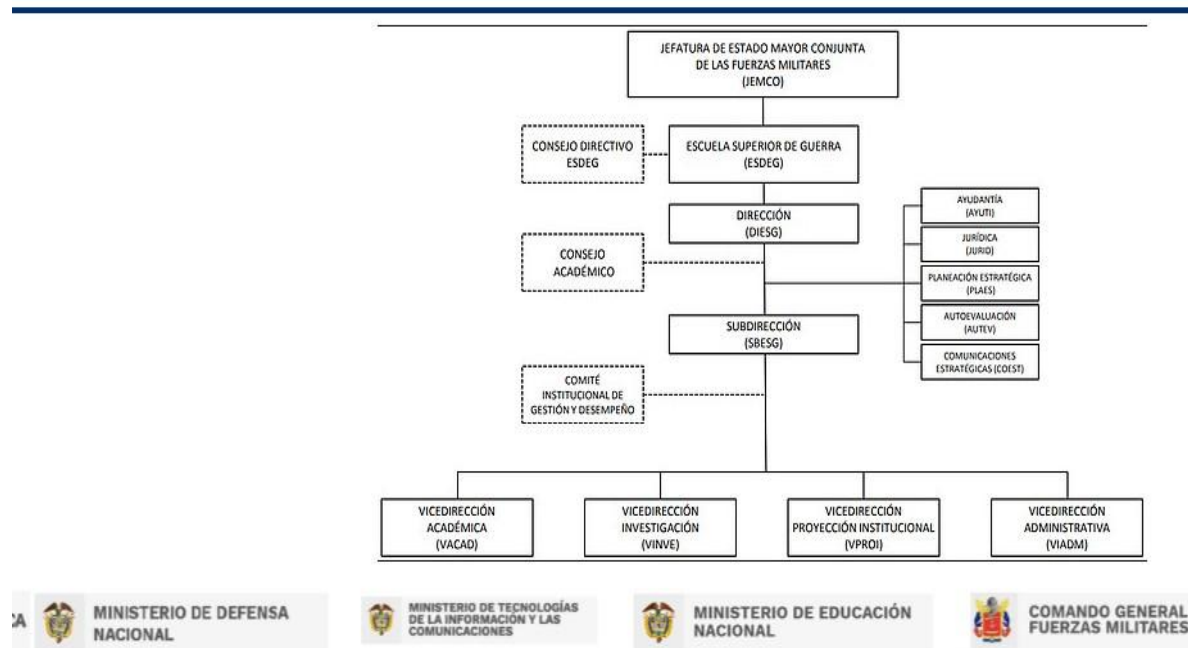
JEFATURA DE ESTADO MAYOR CONJUNTA DE LAS FUERZAS MILITARES (JEMCO)

CONSEJO DIRECTIVO ESDEG

ESCUELA SUPERIOR DE GUERRA (ESDEG)

DIRECCIÓN (DIESG)

CONSEJO ACADÉMICO

AYUDANTÍA (AYUTI)

JURÍDICA (JURIO)

PLANEACIÓN ESTRATÉGICA (PLAES)

AUTOEVALUACIÓN (AUTEV)

COMUNICACIONES ESTRATÉGICAS (COEST)

SUBDIRECCIÓN (SBESG)

COMITÉ INSTITUCIONAL DE GESTIÓN Y DESEMPEÑO

VICEDIRECCIÓN ACADÉMICA (VACAD)

VICEDIRECCIÓN INVESTIGACIÓN (VINVE)

VICEDIRECCIÓN PROYECCIÓN INSTITUCIONAL (VPROI)

VICEDIRECCIÓN ADMINISTRATIVA (VIADM)

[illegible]A MINISTERIO DE DEFENSA NACIONAL

MINISTERIO DE TECNOLOGÍAS DE LA INFORMACIÓN Y LAS COMUNICACIONES

MINISTERIO DE EDUCACIÓN NACIONAL

COMANDO GENERAL FUERZAS MILITARES